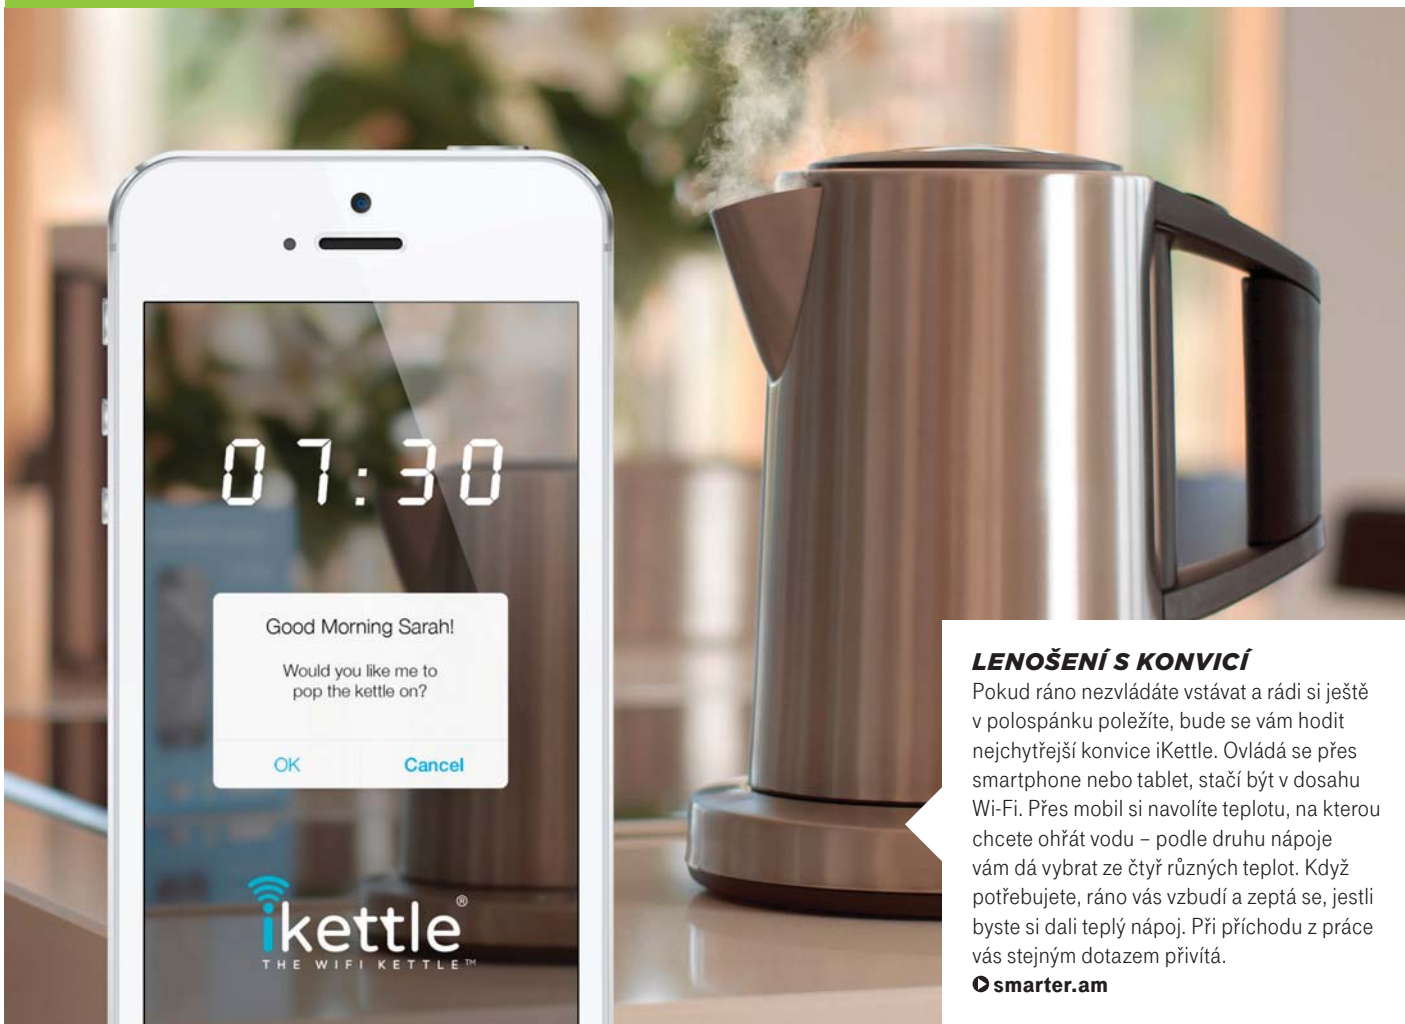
07:30

Good Morning Sarah!

Would you like me to pop the kettle on?

OK Cancel

ikettle®
THE WIFI KETTLE™

LENOŠENÍ S KONVICÍ

Pokud ráno nezvládáte vstávat a rádi si ještě v polospánku poležíte, bude se vám hodit nejchytřejší konvice iKettle. Ovládá se přes smartphone nebo tablet, stačí být v dosahu Wi-Fi. Přes mobil si navolíte teplotu, na kterou chcete ohřát vodu – podle druhu nápoje vám dá vybrat ze čtyř různých teplot. Když potřebujete, ráno vás vzbudí a zeptá se, jestli byste si dali teplý nápoj. Při příchodu z práce vás stejným dotazem přivítá.

smarter.am